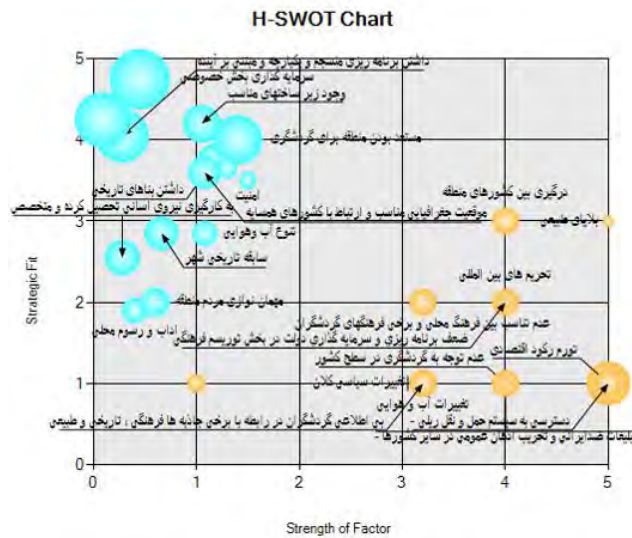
H-SWOT Chart

5
4
3
2
1
0

0 1 2 3 4 5

Strategic Fit

Strength of Factor

داشتن برنامه ریزی منسجم و یکپارچه و مبتنی بر آینده
سرمایه گذاری بخش خصوصی
وجود زیر ساختهای مناسب
مستعد بودن منطقه برای گردشگری
داشتن بناهای تاریخی
امنیت
به کارگیری نیروی انسانی تحصیل کرده و متخصص
موقعیت جغرافیایی مناسب و ارتباط با کشورهای همسایه
تنوع آب و هوایی
سابقه تاریخی شهر
مهمان نوازی مردم منطقه
آداب و رسوم محلی
درگیری بین کشورهای منطقه
بلایای طبیعی
تحریم های بین المللی
عدم تناسب بین فرهنگ محلی و برخی فرهنگهای گردشگران
ضعف برنامه ریزی و سرمایه گذاری دولت در بخش توریسم فرهنگی
عدم توجه به گردشگری در سطح کشور
تورم رکود اقتصادی
تغییرات سیاسی کلان
تغییرات آب و هوایی
دسترسی به سیستم حمل و نقل ریلی -
بی اطلاعی گردشگران در رابطه با برخی جاذبه ها فرهنگی ، تاریخی و طبیعی
تبلیغات ضد ایرانی و تخریب افکار عمومی در سایر کشورها -